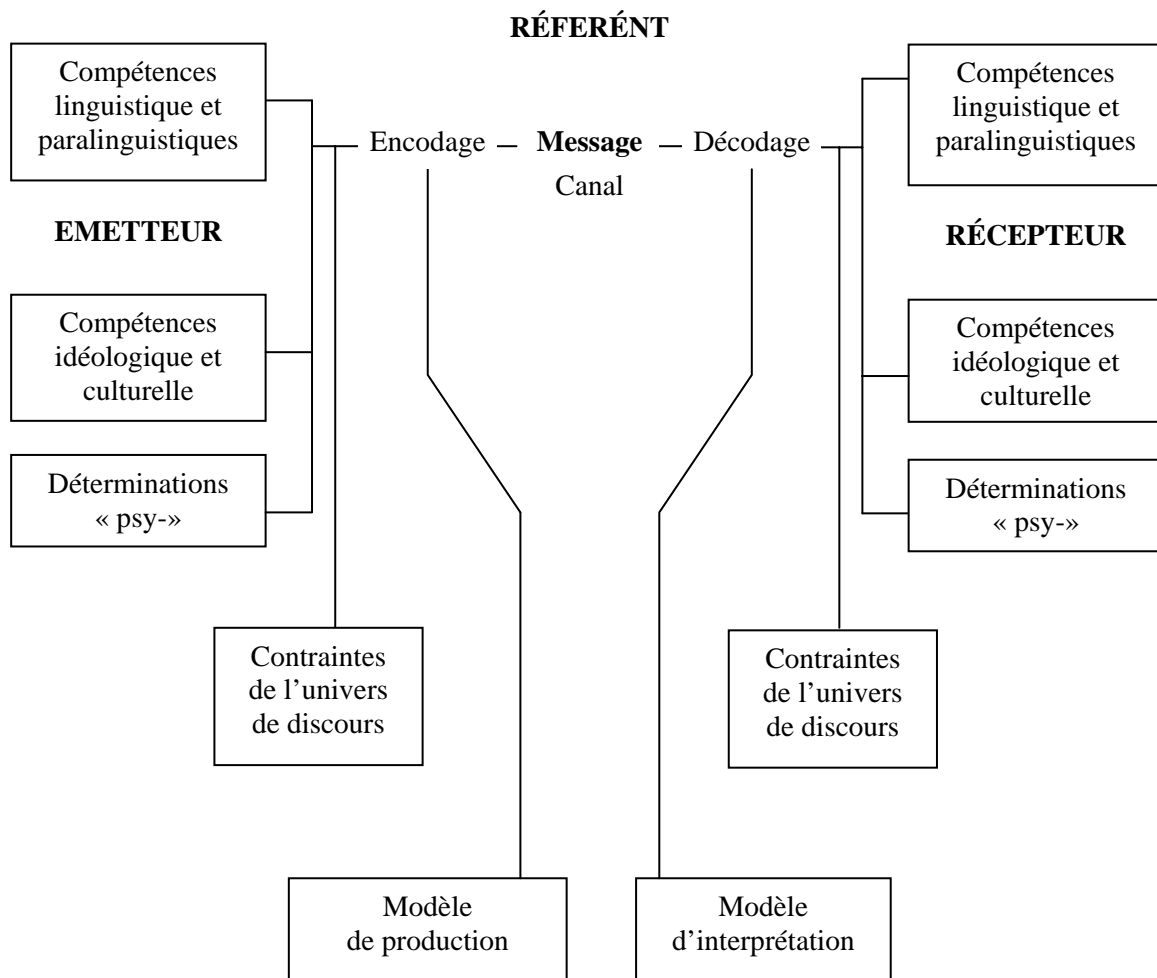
RÉFERÉNT

Compétences linguistique et paralinguistiques

Encodage – Message – Décodage

Canal

Compétences linguistique et paralinguistiques

EMETTEUR

RÉCEPTEUR

Compétences idéologique et culturelle

Compétences idéologique et culturelle

Déterminations « psy-»

Déterminations « psy-»

Contraintes de l'univers de discours

Contraintes de l'univers de discours

Modèle de production

Modèle d'interprétation